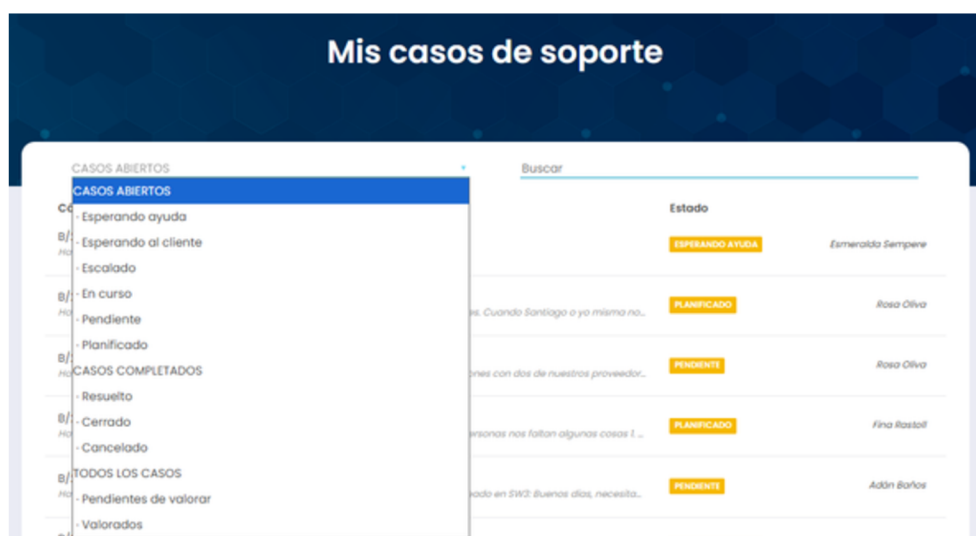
Mis casos de soporte

CASOS ABIERTOS

Buscar

CASOS ABIERTOS
· Esperando ayuda
· Esperando al cliente
· Escalado
· En curso
· Pendiente
· Planificado
CASOS COMPLETADOS
· Resuelto
· Cerrado
· Cancelado
TODOS LOS CASOS
· Pendientes de valorar
· Valorados

Estado

ESPERANDO AYUDA Esmeralda Sempere

...es. Cuando Santiago o yo misma no... PLANIFICADO Rosa Oliva

...ones con dos de nuestros proveedor... PENDIENTE Rosa Oliva

...ersonas nos faltan algunas cosas 1. ... PLANIFICADO Fina Rastoll

...ado en SW3: Buenos días, necesita... PENDIENTE Adán Baños